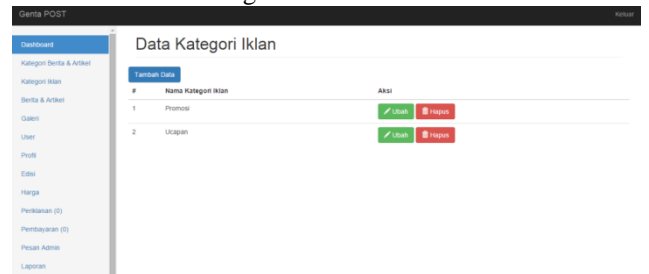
Genta POST

Keluar

Dashboard
Kategori Berita & Artikel
Kategori Iklan
Berita & Artikel
Galeri
User
Profil
Edisi
Harga
Periklanan (0)
Pembayaran (0)
Pesan Admin
Laporan

Data Kategori Iklan

Tambah Data

| # | Nama Kategori Iklan | Aksi |
|---|---|---|
| 1 | Promosi | Ubah Hapus |
| 2 | Ucapan | Ubah Hapus |